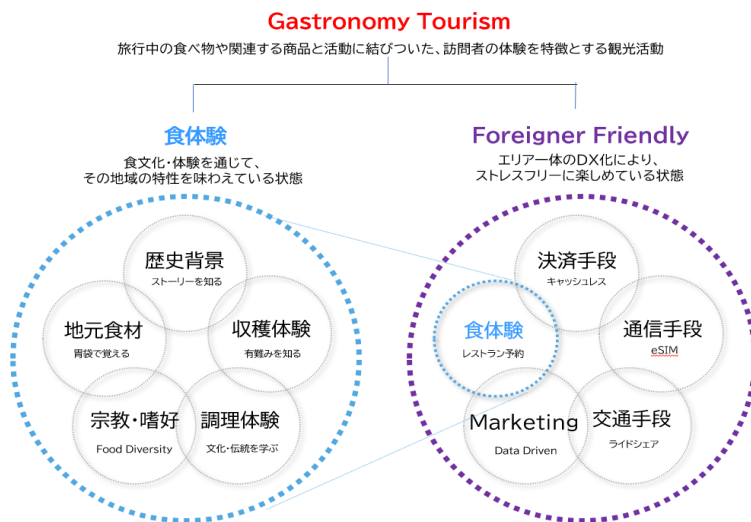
Gastronomy Tourism

旅行中の食べ物や関連する商品と活動に結びついた、訪問者の体験を特徴とする観光活動

食体験

食文化・体験を通じて、その地域の特性を味わえている状態

歴史背景
ストーリーを知る

地元食材
胃袋で覚える

収穫体験
有難みを知る

宗教・嗜好
Food Diversity

調理体験
文化・伝統を学ぶ

Foreigner Friendly

エリア一体のDX化により、ストレスフリーに楽しめている状態

決済手段
キャッシュレス

食体験
レストラン予約

通信手段
eSIM

Marketing
Data Driven

交通手段
ライドシェア